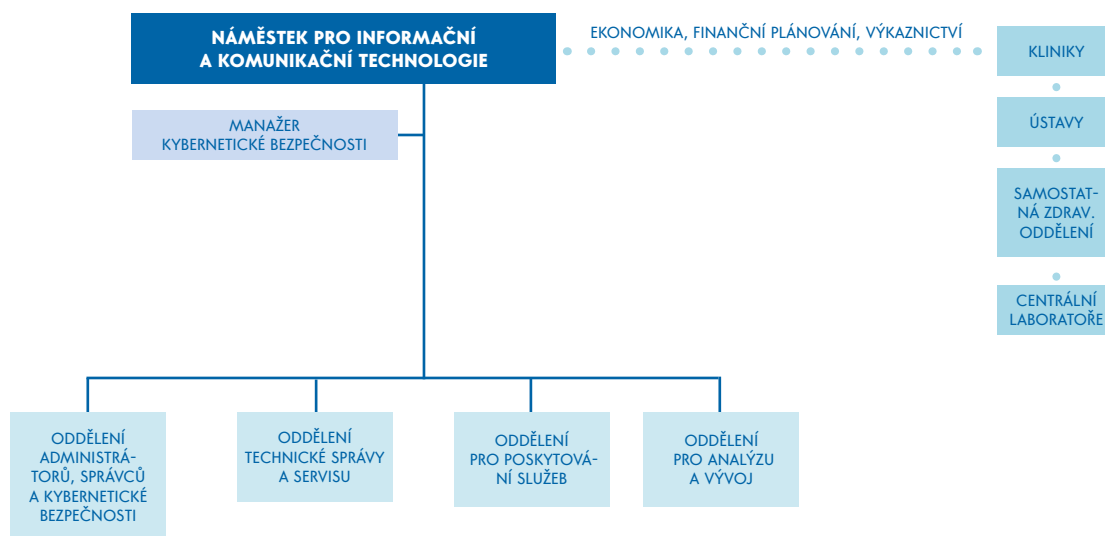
NÁMĚSTEK PRO INFORMAČNÍ A KOMUNIKAČNÍ TECHNOLOGIE

EKONOMIKA, FINANČNÍ PLÁNOVÁNÍ, VÝKAZNICTVÍ

KLINIKY

ÚSTAVY

SAMOSTATNÁ ZDRAV. ODDĚLENÍ

CENTRÁLNÍ LABORATOŘE

MANAŽER KYBERNETICKÉ BEZPEČNOSTI

ODDĚLENÍ ADMINISTRÁTORŮ, SPRÁVCŮ A KYBERNETICKÉ BEZPEČNOSTI

ODDĚLENÍ TECHNICKÉ SPRÁVY A SERVISU

ODDĚLENÍ PRO POSKYTOVÁNÍ SLUŽEB

ODDĚLENÍ PRO ANALÝZU A VÝVOJ